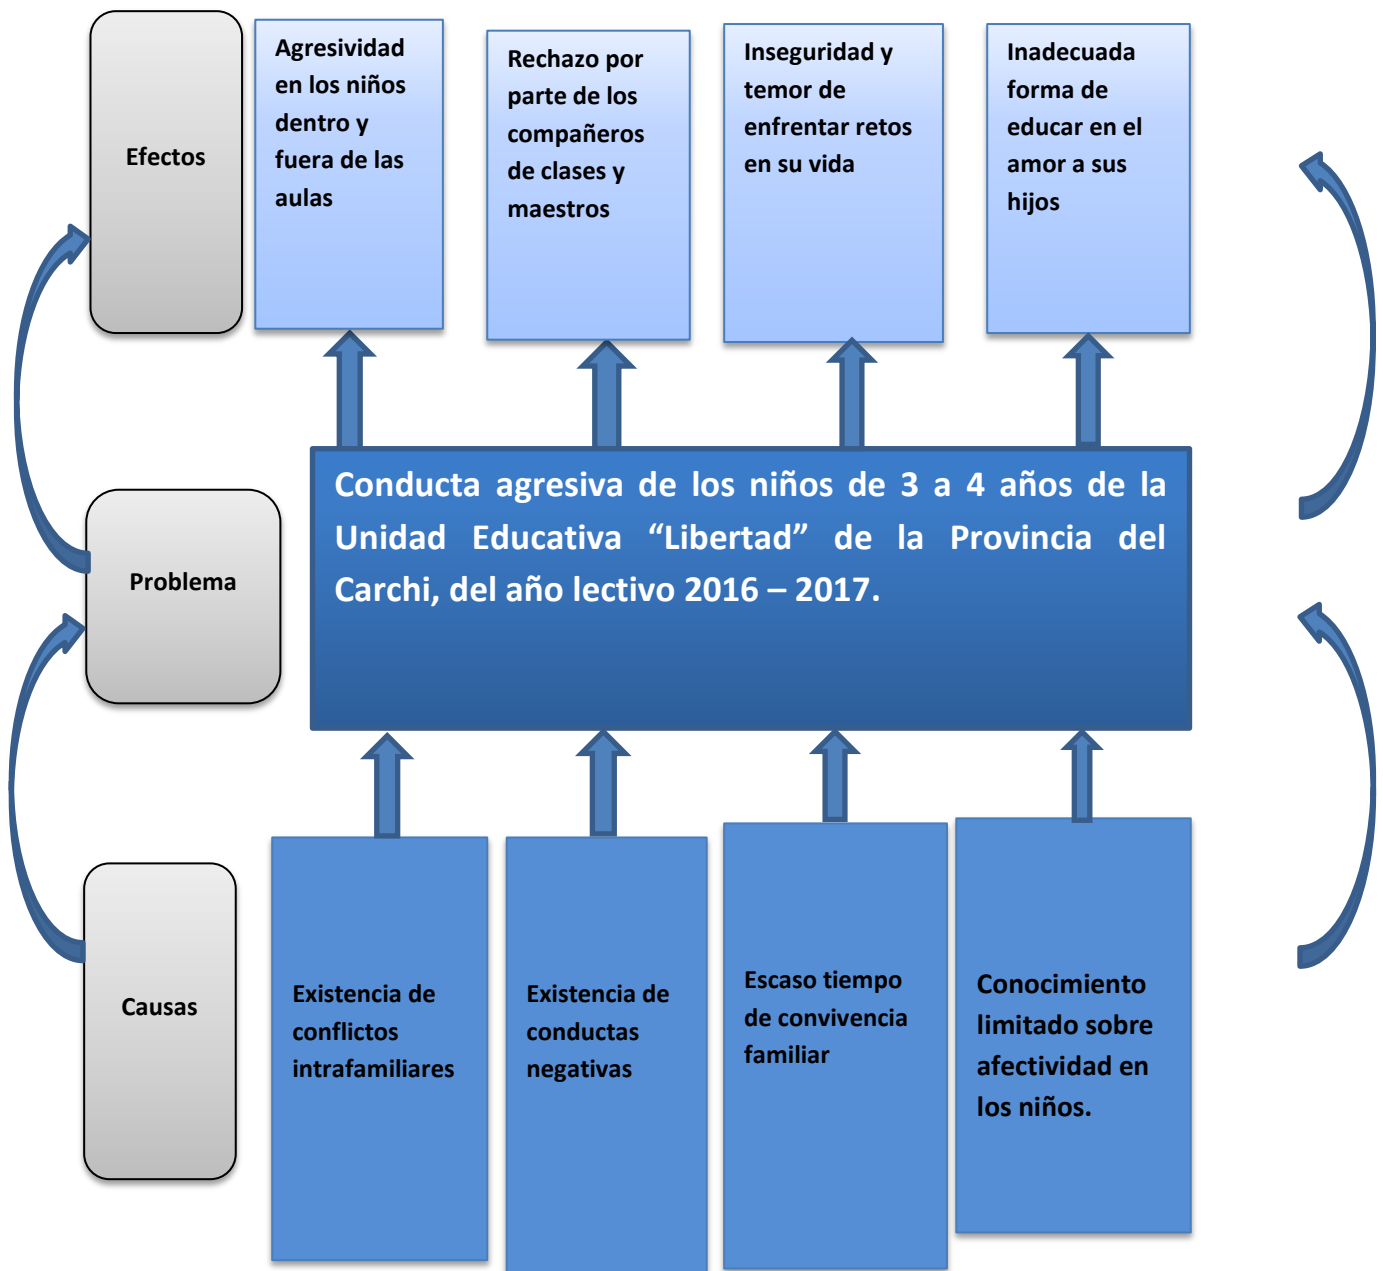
Efectos

Agresividad en los niños dentro y fuera de las aulas

Rechazo por parte de los compañeros de clases y maestros

Inseguridad y temor de enfrentar retos en su vida

Inadecuada forma de educar en el amor a sus hijos

Problema

Conducta agresiva de los niños de 3 a 4 años de la Unidad Educativa “Libertad” de la Provincia del Carchi, del año lectivo 2016 – 2017.

Causas

Existencia de conflictos intrafamiliares

Existencia de conductas negativas

Escaso tiempo de convivencia familiar

Conocimiento limitado sobre afectividad en los niños.